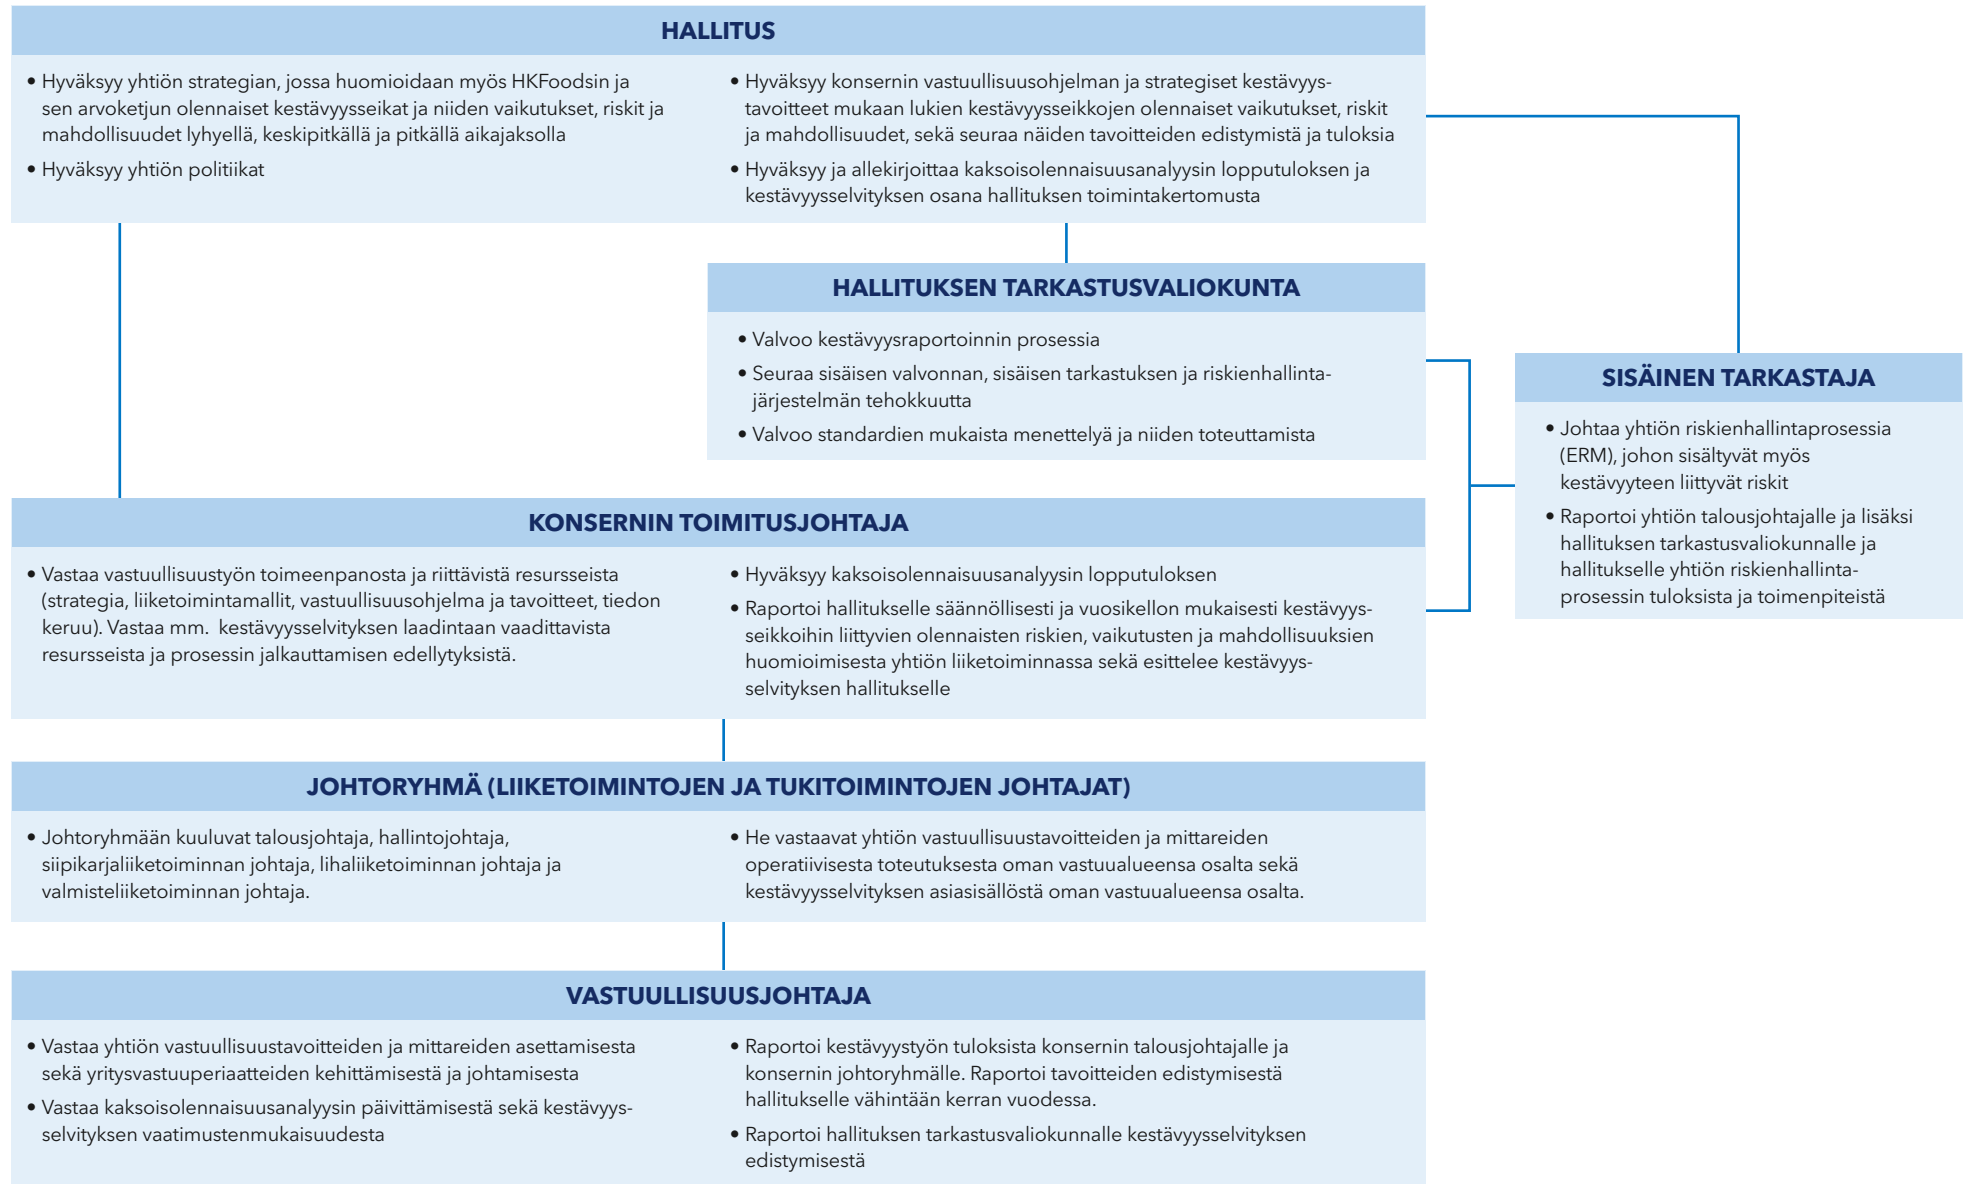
HALLITUS

• Hyväksyy yhtiön strategian, jossa huomioidaan myös HKFoodsin ja sen arvoketjun olennaiset kestävyysseikat ja niiden vaikutukset, riskit ja mahdollisuudet lyhyellä, keskipitkällä ja pitkällä aikajaksolla

• Hyväksyy yhtiön politiikat

• Hyväksyy konsernin vastuullisuusohjelman ja strategiset kestävyystavoitteet mukaan lukien kestävyysseikkojen olennaiset vaikutukset, riskit ja mahdollisuudet, sekä seuraa näiden tavoitteiden edistymistä ja tuloksia

• Hyväksyy ja allekirjoittaa kaksoisolennaisuusanalyysin lopputuloksen ja kestävyysselvityksen osana hallituksen toimintakertomusta

HALLITUKSEN TARKASTUSVALIOKUNTA

• Valvoo kestävyysraportoinnin prosessia

• Seuraa sisäisen valvonnan, sisäisen tarkastuksen ja riskienhallintajärjestelmän tehokkuutta

• Valvoo standardien mukaista menettelyä ja niiden toteuttamista

SISÄINEN TARKASTAJA

• Johtaa yhtiön riskienhallintaprosessia (ERM), johon sisältyvät myös kestävyyteen liittyvät riskit

• Raportoi yhtiön talousjohtajalle ja lisäksi hallituksen tarkastusvaliokunnalle ja hallitukselle yhtiön riskienhallintaprosessin tuloksista ja toimenpiteistä

KONSERNIN TOIMITUSJOHTAJA

• Vastaa vastuullisuustyön toimeenpanosta ja riittävistä resursseista (strategia, liiketoimintamallit, vastuullisuusohjelma ja tavoitteet, tiedon keruu). Vastaa mm. kestävyysselvityksen laadintaan vaadittavista resursseista ja prosessin jalkauttamisen edellytyksistä.

• Hyväksyy kaksoisolennaisuusanalyysin lopputuloksen

• Raportoi hallitukselle säännöllisesti ja vuosikellon mukaisesti kestävyysseikkoihin liittyvien olennaisten riskien, vaikutusten ja mahdollisuuksien huomioimisesta yhtiön liiketoiminnassa sekä esittelee kestävyysselvityksen hallitukselle

JOHTORYHMÄ (LIIKETOIMINTOJEN JA TUKITOIMINTOJEN JOHTAJAT)

• Johtoryhmään kuuluvat talousjohtaja, hallintojohtaja, siipikarjaliiketoiminnan johtaja, lihaliiketoiminnan johtaja ja valmisteliiketoiminnan johtaja.

• He vastaavat yhtiön vastuullisuustavoitteiden ja mittareiden operatiivisesta toteutuksesta oman vastuualueensa osalta sekä kestävyysselvityksen asiasisällöstä oman vastuualueensa osalta.

VASTUULLISUUSJOHTAJA

• Vastaa yhtiön vastuullisuustavoitteiden ja mittareiden asettamisesta sekä yritysvastuuperiaatteiden kehittämisestä ja johtamisesta

• Vastaa kaksoisolennaisuusanalyysin päivittämisestä sekä kestävyysselvityksen vaatimustenmukaisuudesta

• Raportoi kestävyystyön tuloksista konsernin talousjohtajalle ja konsernin johtoryhmälle. Raportoi tavoitteiden edistymisestä hallitukselle vähintään kerran vuodessa.

• Raportoi hallituksen tarkastusvaliokunnalle kestävyysselvityksen edistymisestä